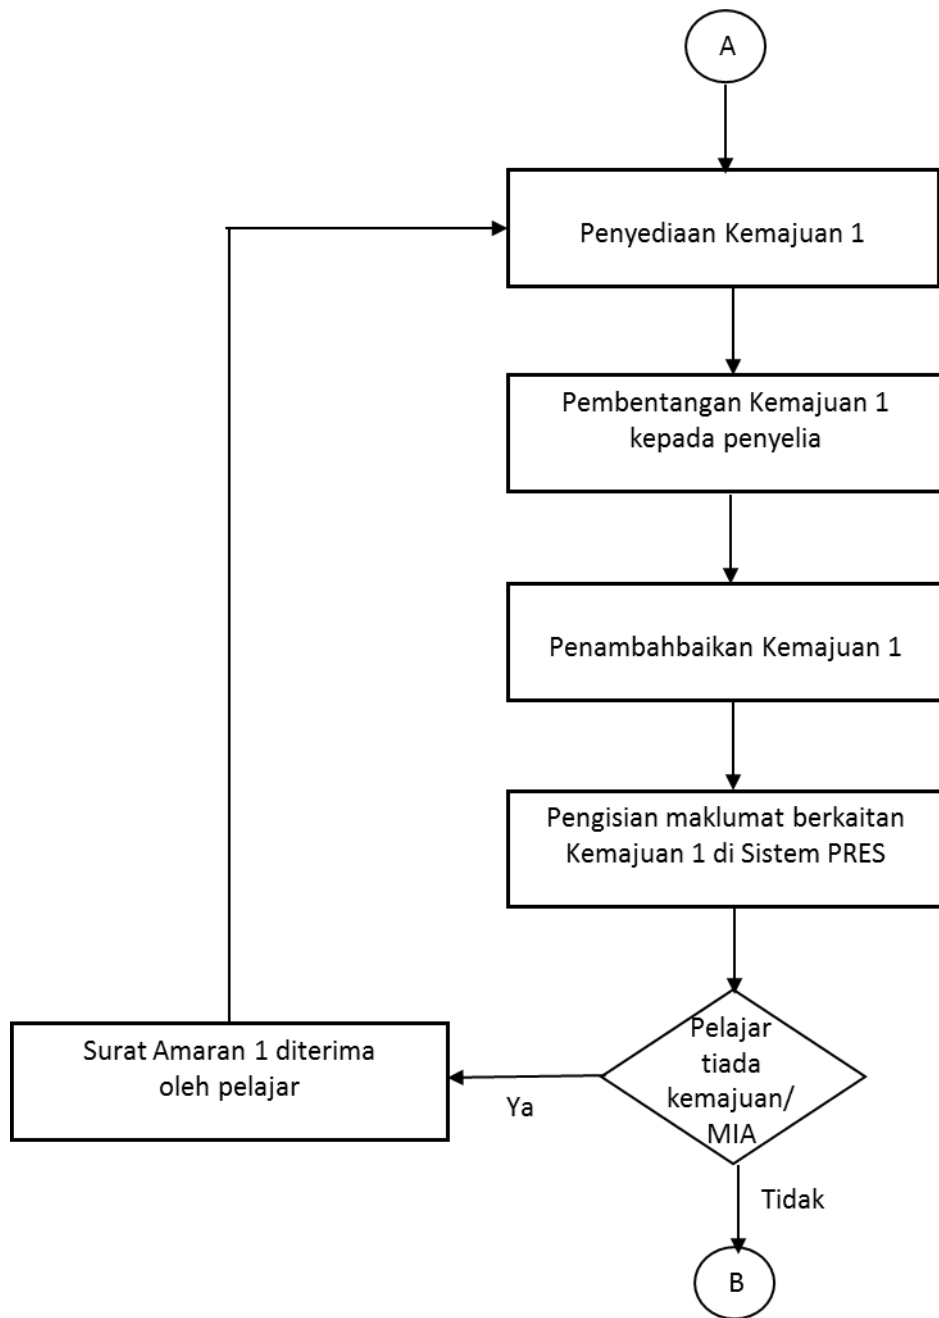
A

Penyediaan Kemajuan 1

Pembentangan Kemajuan 1 kepada penyelia

Penambahbaikan Kemajuan 1

Pengisian maklumat berkaitan Kemajuan 1 di Sistem PRES

Pelajar tiada kemajuan/ MIA

Ya

Surat Amaran 1 diterima oleh pelajar

Tidak

B